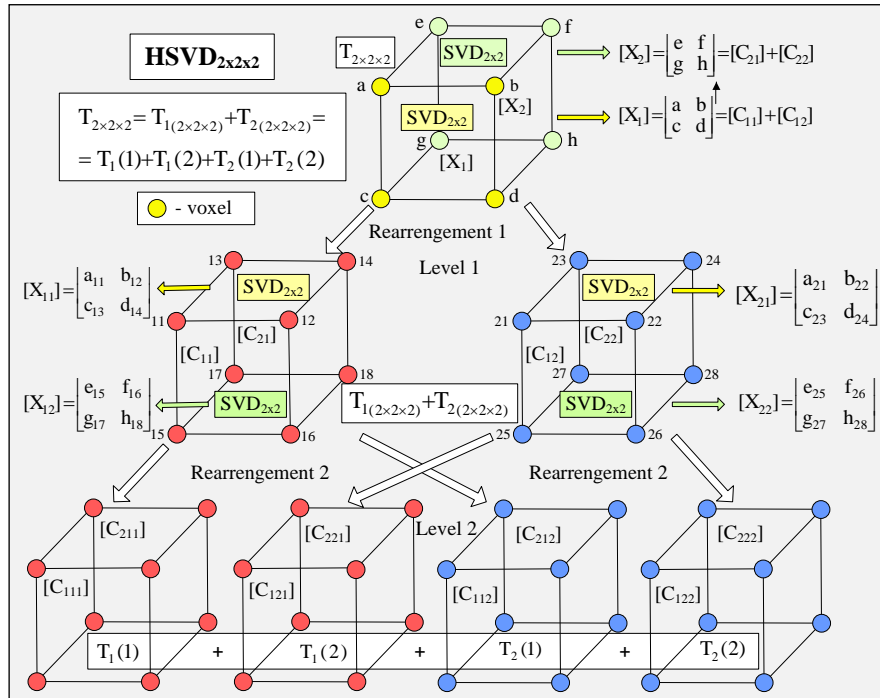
HSVD$_{2x2x2}$

$T_{2\times2\times2}=T_{1(2\times2\times2)}+T_{2(2\times2\times2)}=$
$=T_1(1)+T_1(2)+T_2(1)+T_2(2)$

- voxel

$T_{2\times2\times2}$

e f a b g h c d

SVD$_{2x2}$

SVD$_{2x2}$

[X$_2$]

[X$_1$]

$[X_2]=\begin{bmatrix} e & f \\ g & h \end{bmatrix}=[C_{21}]+[C_{22}]$

$[X_1]=\begin{bmatrix} a & b \\ c & d \end{bmatrix}=[C_{11}]+[C_{12}]$

Rearrengement 1

Level 1

$[X_{11}]=\begin{bmatrix} a_{11} & b_{12} \\ c_{13} & d_{14} \end{bmatrix}$

13 14 11 12 17 18 15 16

SVD$_{2x2}$

[C$_{21}$]

[C$_{11}$]

$[X_{12}]=\begin{bmatrix} e_{15} & f_{16} \\ g_{17} & h_{18} \end{bmatrix}$

SVD$_{2x2}$

$T_{1(2\times2\times2)}+T_{2(2\times2\times2)}$

23 24 21 22 27 28 25 26

SVD$_{2x2}$

[C$_{22}$]

[C$_{12}$]

SVD$_{2x2}$

$[X_{21}]=\begin{bmatrix} a_{21} & b_{22} \\ c_{23} & d_{24} \end{bmatrix}$

$[X_{22}]=\begin{bmatrix} e_{25} & f_{26} \\ g_{27} & h_{28} \end{bmatrix}$

Rearrengement 2

Rearrengement 2

Level 2

[C$_{211}$]

[C$_{111}$]

[C$_{221}$]

[C$_{121}$]

[C$_{212}$]

[C$_{112}$]

[C$_{222}$]

[C$_{122}$]

$T_1(1)$ + $T_1(2)$ + $T_2(1)$ + $T_2(2)$